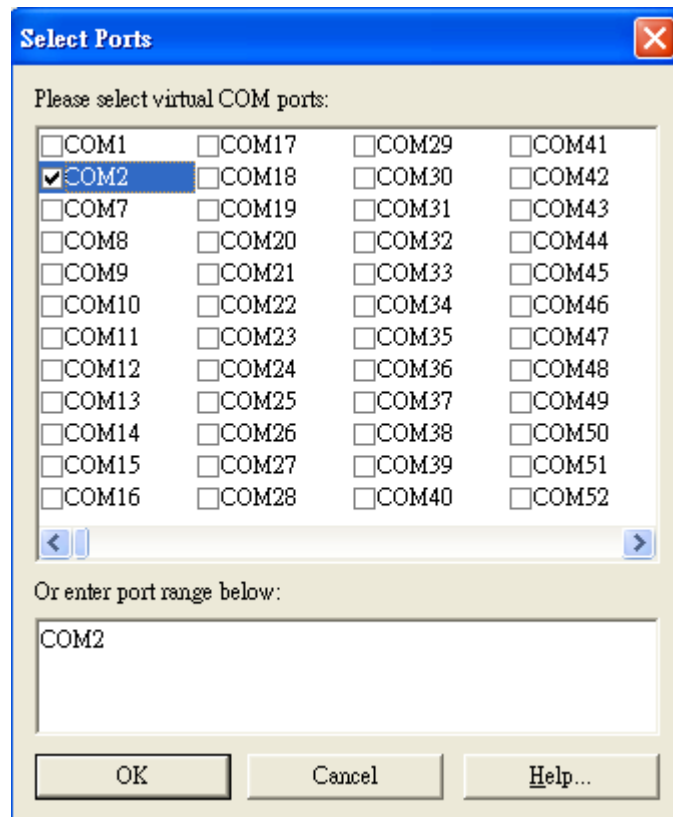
Select Ports

Please select virtual COM ports:

COM1
COM2
COM7
COM8
COM9
COM10
COM11
COM12
COM13
COM14
COM15
COM16

COM17
COM18
COM19
COM20
COM21
COM22
COM23
COM24
COM25
COM26
COM27
COM28

COM29
COM30
COM31
COM32
COM33
COM34
COM35
COM36
COM37
COM38
COM39
COM40

COM41
COM42
COM43
COM44
COM45
COM46
COM47
COM48
COM49
COM50
COM51
COM52

Or enter port range below:

COM2

OK
Cancel
Help...